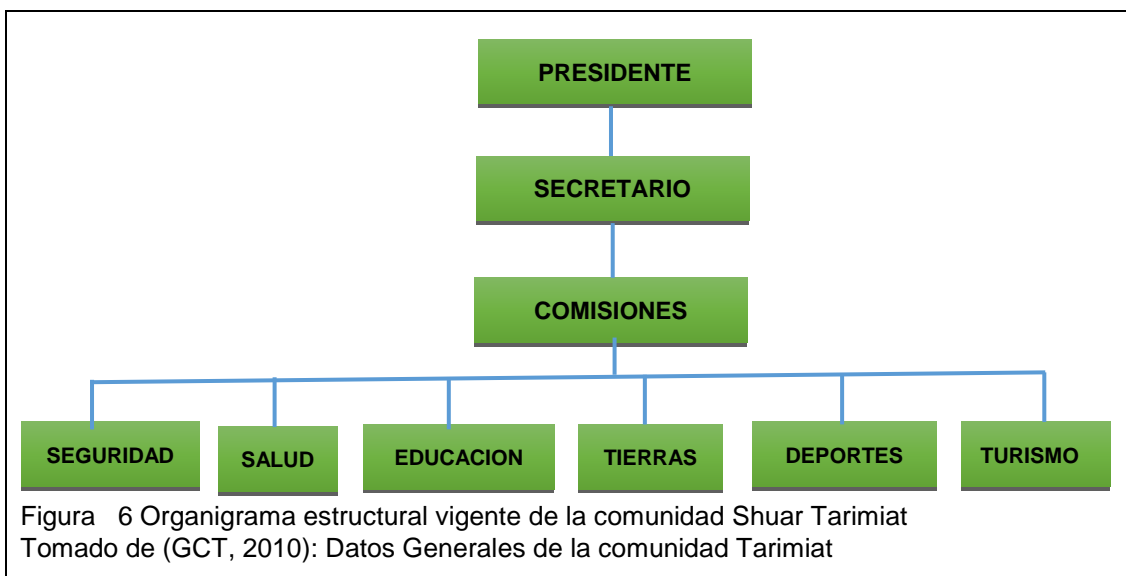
PRESIDENTE

SECRETARIO

COMISIONES

SEGURIDAD

SALUD

EDUCACION

TIERRAS

DEPORTES

TURISMO

Figura 6 Organigrama estructural vigente de la comunidad Shuar Tarimiat
Tomado de (GCT, 2010): Datos Generales de la comunidad Tarimiat